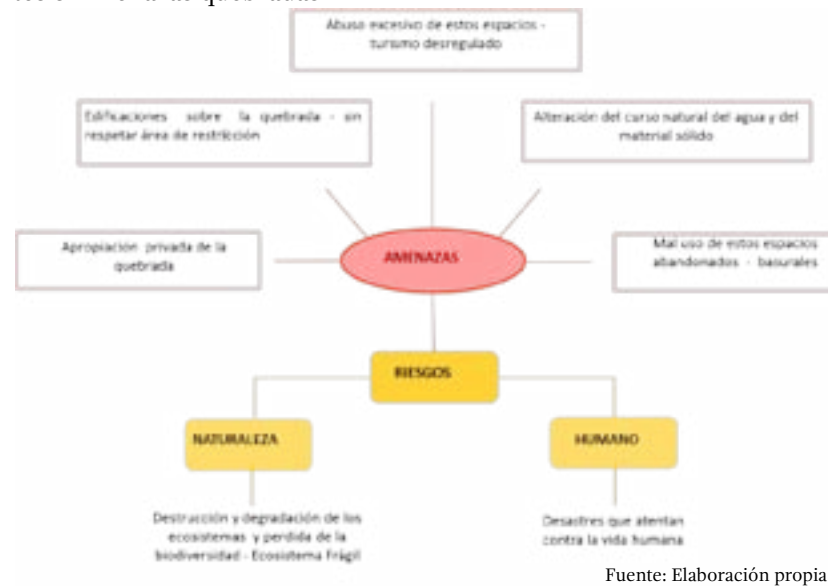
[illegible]

Abuso excesivo de estos espacios - turismo desregulado

Edificaciones sobre la quebrada - sin respetar área de restricción

Alteración del curso natural del agua y del material sólido

Apropiación privada de la quebrada

AMENAZAS

Mal uso de estos espacios abandonados - basurales

RIESGOS

NATURALEZA

HUMANO

Destrucción y degradación de los ecosistemas y perdida de la biodiversidad - Ecosistema Frágil

Desastres que atentan contra la vida humana

Fuente: Elaboración propia